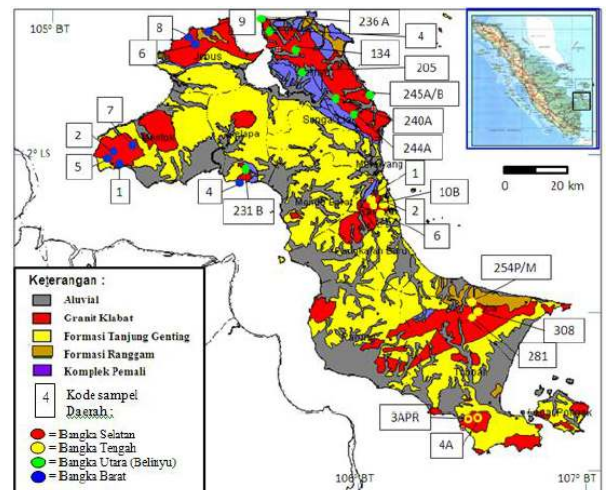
105° BT
8
9
236 A
4
6
134
205
245A/B
7
240A
2
244A
2° LS
5
1
4
231 B
1
10B
2
6
0 20 km
254P/M
308
281
3APR
4A
106° BT
107° BT
Keterangan :
Aluvial
Granit Klabat
Formasi Tanjung Genting
Formasi Ranggam
Komplek Pemali
4 Kode sampel
Daerah :
= Bangka Selatan
= Bangka Tengah
= Bangka Utara (Belinyu)
= Bangka Barat